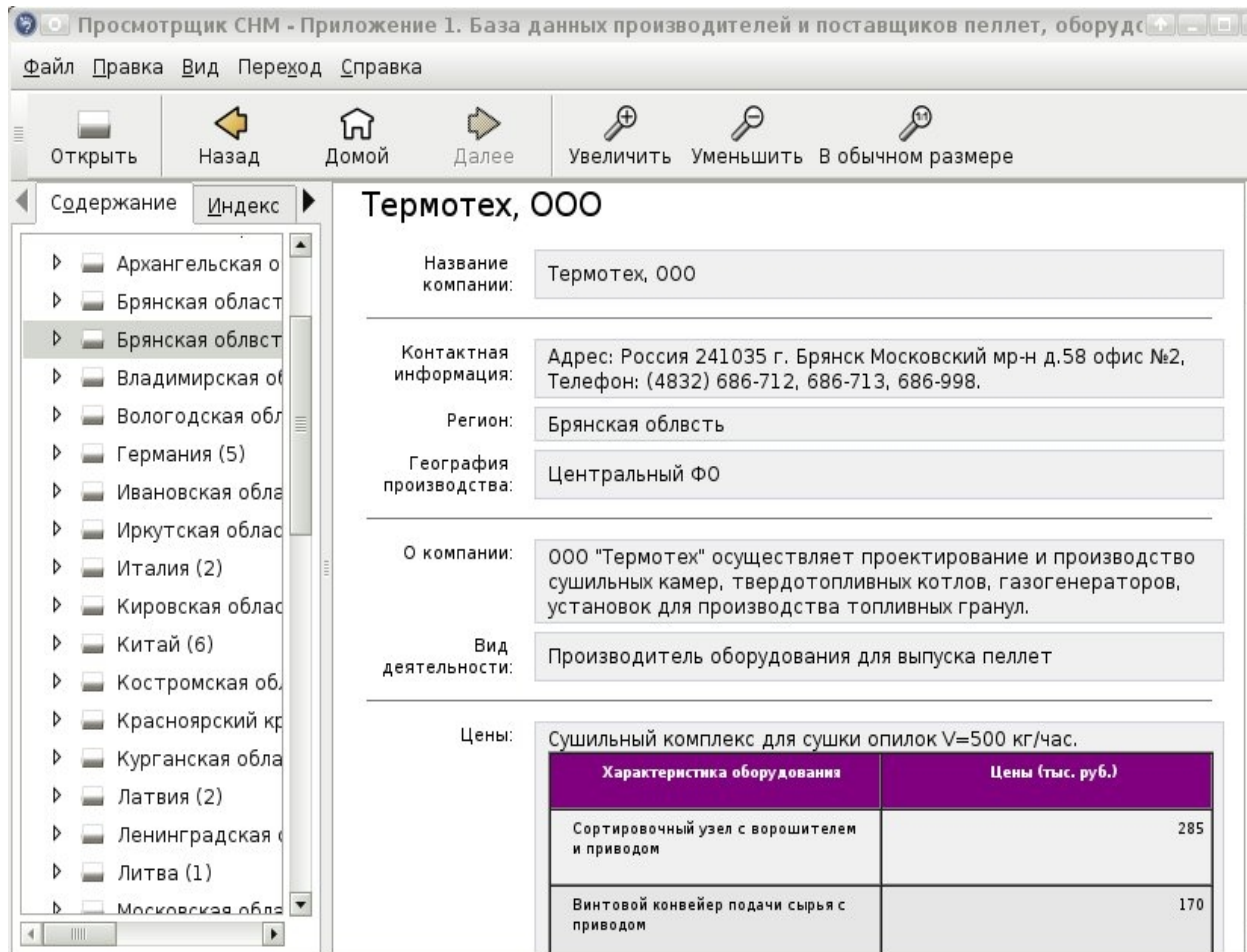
Просмотрщик СНМ - Приложение 1. База данных производителей и поставщиков пеллет, оборудс

Файл Правка Вид Переход Справка

Открыть Назад Домой Далее Увеличить Уменьшить В обычном размере

Содержание Индекс

Архангельская о
Брянская област
Брянская облвст
Владимирская о
Вологодская обл
Германия (5)
Ивановская обла
Иркутская облас
Италия (2)
Кировская облас
Китай (6)
Костромская об
Красноярский кр
Курганская обла
Латвия (2)
Ленинградская
Литва (1)
Московская обла

Термотех, ООО

Название компании: Термотех, ООО

Контактная информация: Адрес: Россия 241035 г. Брянск Московский мр-н д.58 офис №2, Телефон: (4832) 686-712, 686-713, 686-998.

Регион: Брянская облвсть

География производства: Центральный ФО

О компании: ООО "Термотех" осуществляет проектирование и производство сушильных камер, твердотопливных котлов, газогенераторов, установок для производства топливных гранул.

Вид деятельности: Производитель оборудования для выпуска пеллет

Цены: Сушильный комплекс для сушки опилок V=500 кг/час.

| Характеристика оборудования | Цены (тыс. руб.) |
|---|---|
| Сортировочный узел с ворошителем и приводом | 285 |
| Винтовой конвейер подачи сырья с приводом | 170 |